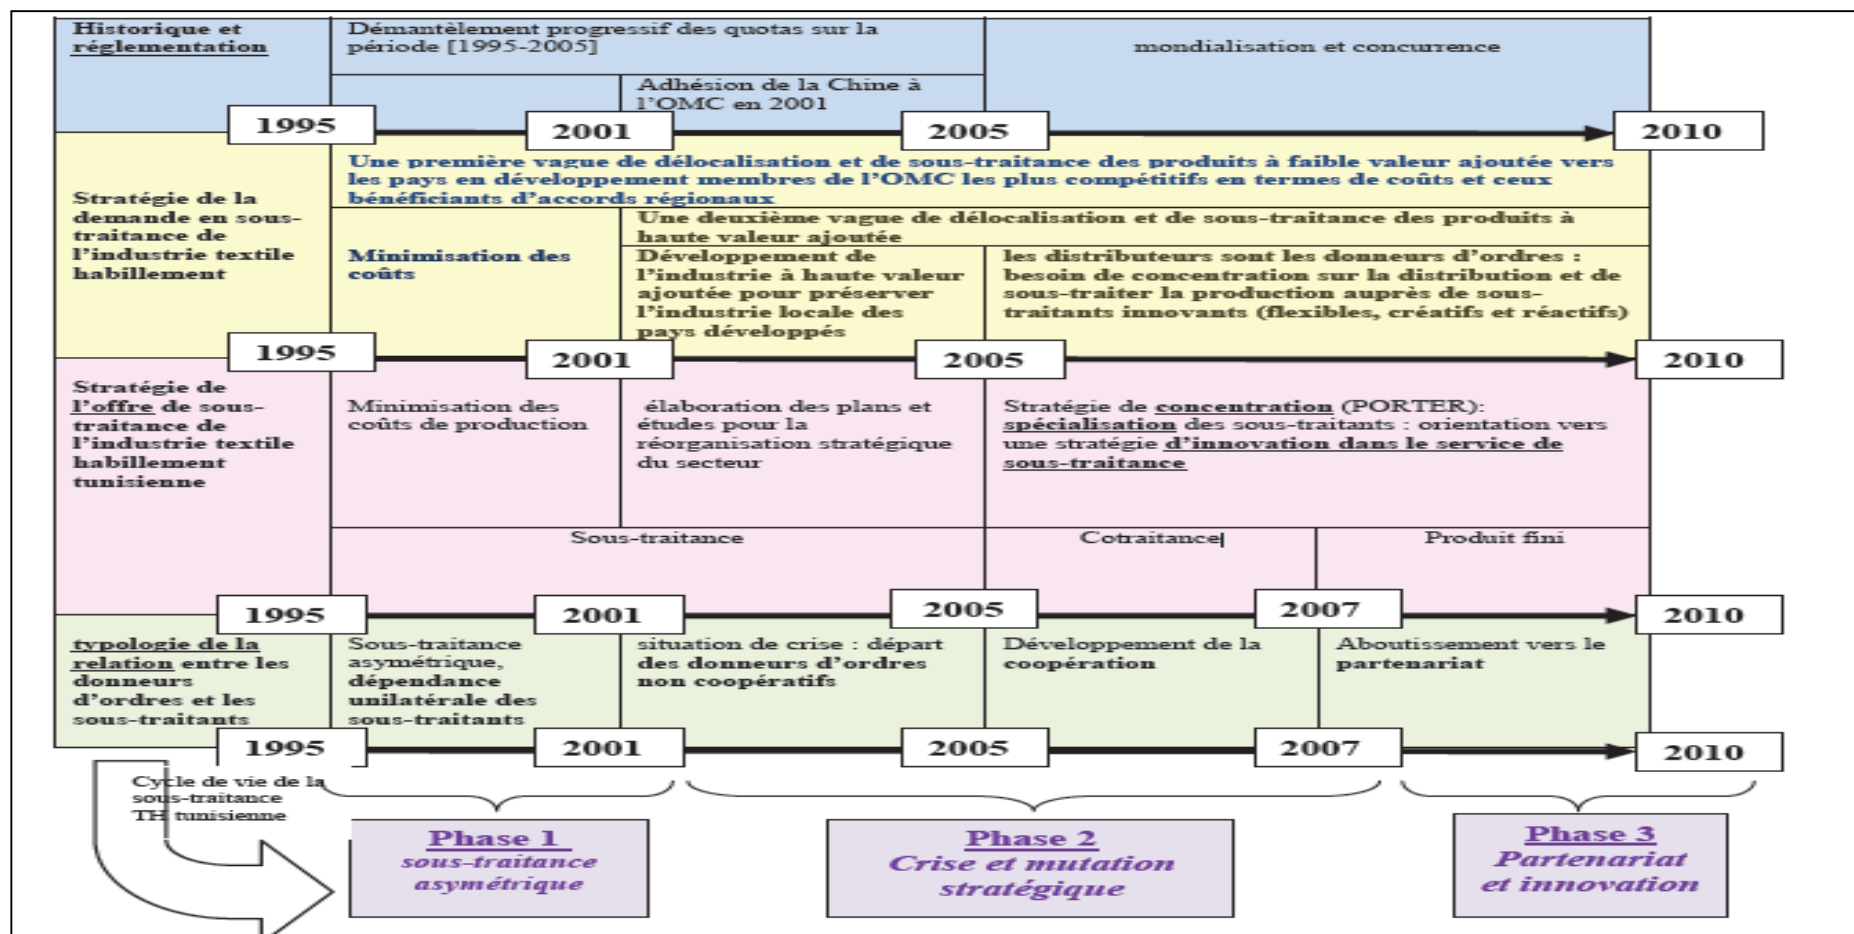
Historique et réglementation

Démantèlement progressif des quotas sur la période [1995-2005]

mondialisation et concurrence

Adhésion de la Chine à l'OMC en 2001

1995 2001 2005 2010

Stratégie de la demande en sous-traitance de l'industrie textile habillement

Une première vague de délocalisation et de sous-traitance des produits à faible valeur ajoutée vers les pays en développement membres de l'OMC les plus compétitifs en termes de coûts et ceux bénéficiants d'accords régionaux

Une deuxième vague de délocalisation et de sous-traitance des produits à haute valeur ajoutée

Minimisation des coûts

Développement de l'industrie à haute valeur ajoutée pour préserver l'industrie locale des pays développés

les distributeurs sont les donneurs d'ordres : besoin de concentration sur la distribution et de sous-traiter la production auprès de sous-traitants innovants (flexibles, créatifs et réactifs)

1995 2001 2005 2010

Stratégie de l'offre de sous-traitance de l'industrie textile habillement tunisienne

Minimisation des coûts de production

élaboration des plans et études pour la réorganisation stratégique du secteur

Stratégie de concentration (PORTER): spécialisation des sous-traitants : orientation vers une stratégie d'innovation dans le service de sous-traitance

Sous-traitance

Cotraitance

Produit fini

1995 2001 2005 2007 2010

typologie de la relation entre les donneurs d'ordres et les sous-traitants

Sous-traitance asymétrique, dépendance unilatérale des sous-traitants

situation de crise : départ des donneurs d'ordres non coopératifs

Développement de la coopération

Aboutissement vers le partenariat

1995 2001 2005 2007 2010

Cycle de vie de la sous-traitance TH tunisienne

Phase 1
sous-traitance asymétrique

Phase 2
Crise et mutation stratégique

Phase 3
Partenariat et innovation